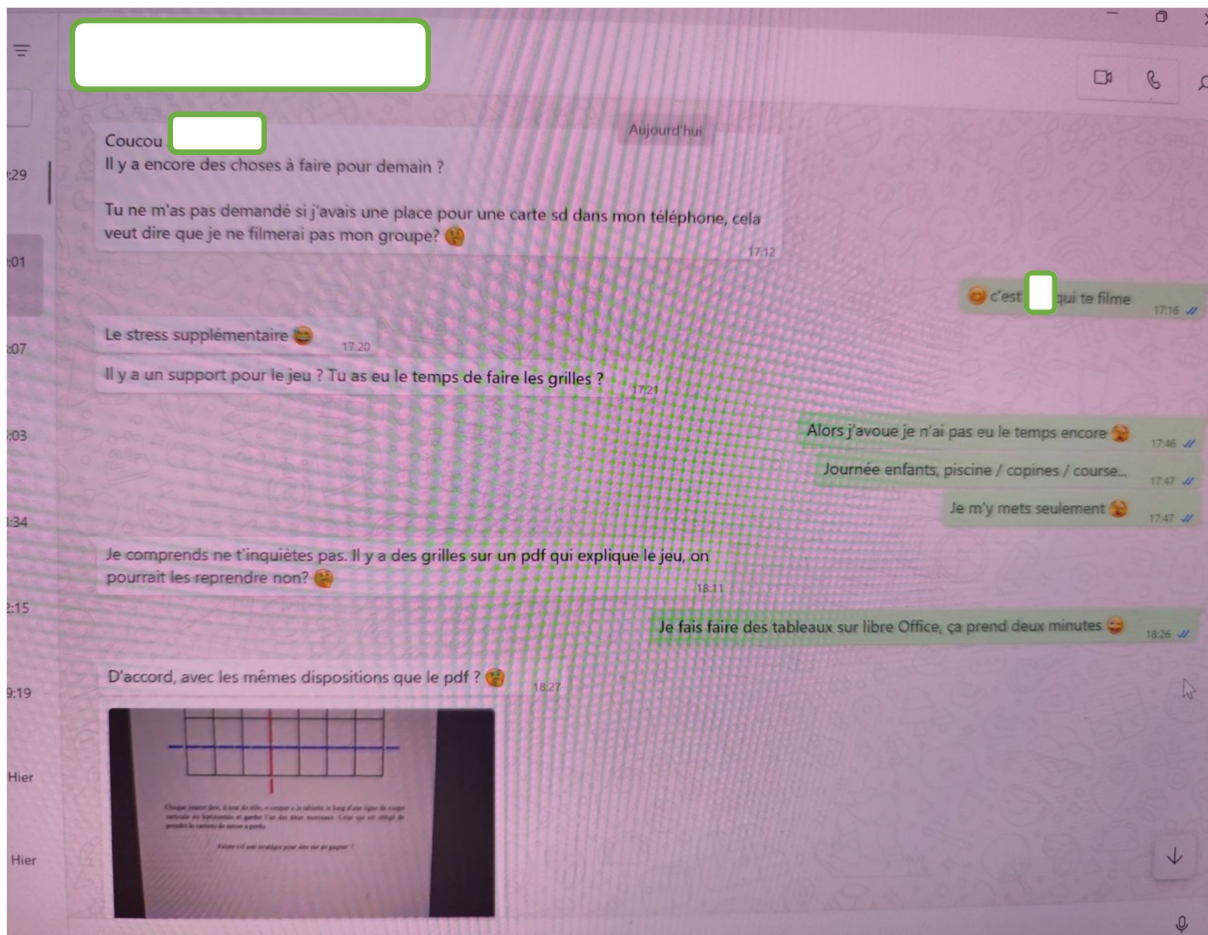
:29
:01
:07
:03
:34
:15
9:19
Hier
Hier

Aujourd'hui

Coucou
Il y a encore des choses à faire pour demain ?

Tu ne m'as pas demandé si j'avais une place pour une carte sd dans mon téléphone, cela veut dire que je ne filmerai pas mon groupe? 🤔
17:12

😊 c'est qui te filme 17:16

Le stress supplémentaire 😂 17:20

Il y a un support pour le jeu ? Tu as eu le temps de faire les grilles ? 17:21

Alors j'avoue je n'ai pas eu le temps encore 😵 17:46

Journée enfants, piscine / copines / course... 17:47

Je m'y mets seulement 😵 17:47

Je comprends ne t'inquiètes pas. Il y a des grilles sur un pdf qui explique le jeu, on pourrait les reprendre non? 🤔 18:11

Je fais faire des tableaux sur libre Office, ça prend deux minutes 😂 18:26

D'accord, avec les mêmes dispositions que le pdf ? 🤔 18:27

Chaque joueur doit, à tour de rôle, « couper » la tablette le long d'une ligne de coupe verticale ou horizontale et garder l'un des deux morceaux. Celui qui est obligé de prendre le carreau de savon a perdu.

Existe-t-il une stratégie pour être sûr de gagner ?